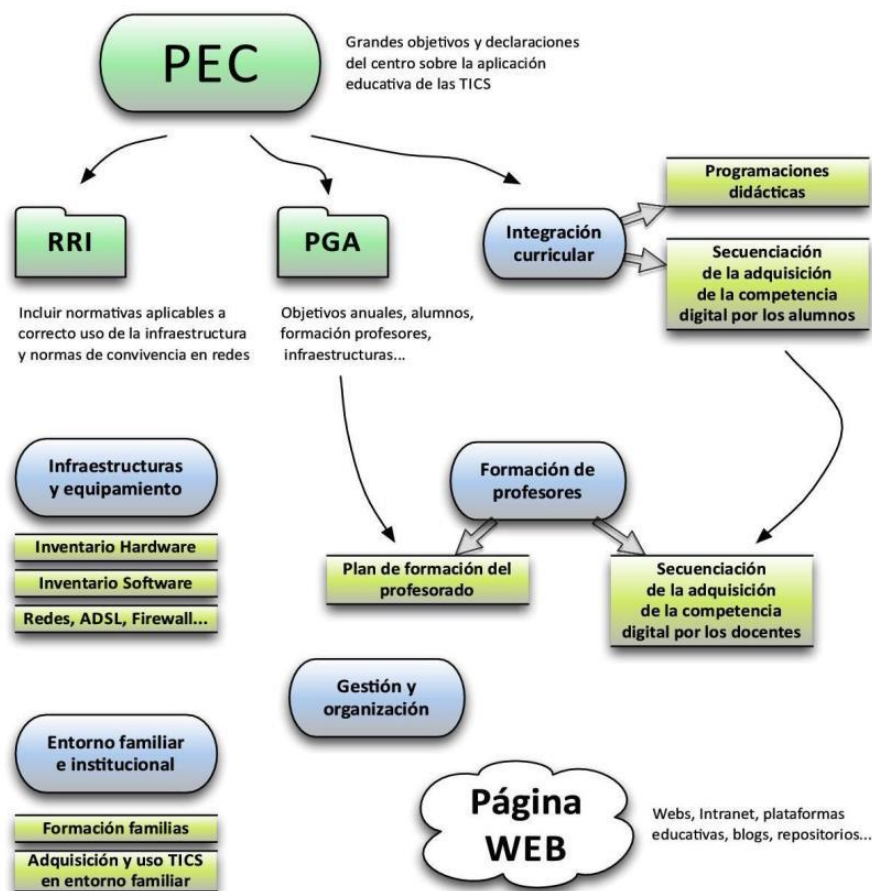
PEC

Grandes objetivos y declaraciones del centro sobre la aplicación educativa de las TICS

RRI

Incluir normativas aplicables a correcto uso de la infraestructura y normas de convivencia en redes

PGA

Objetivos anuales, alumnos, formación profesores, infraestructuras...

Integración curricular

Programaciones didácticas

Secuenciación de la adquisición de la competencia digital por los alumnos

Infraestructuras y equipamiento

Inventario Hardware

Inventario Software

Redes, ADSL, Firewall...

Formación de profesores

Plan de formación del profesorado

Secuenciación de la adquisición de la competencia digital por los docentes

Gestión y organización

Entorno familiar e institucional

Formación familias

Adquisición y uso TICS en entorno familiar

Página WEB

Webs, Intranet, plataformas educativas, blogs, repositorios...